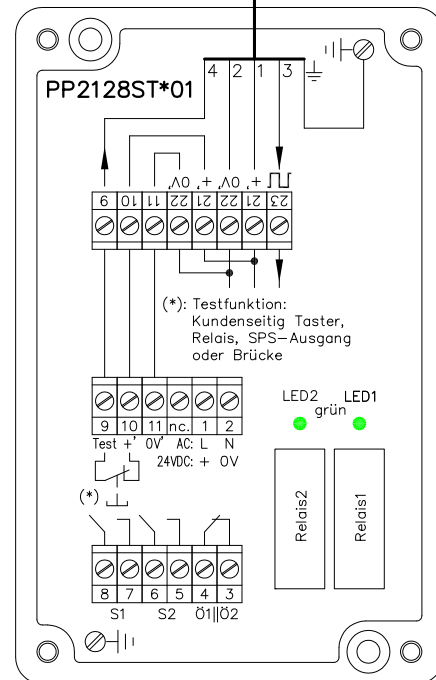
PP2128ST*01

4 2 1 3

9 10 11 22 21 22 21 23

0V + 0V +

(*): Testfunktion:
Kundenseitig Taster,
Relais, SPS–Ausgang
oder Brücke

9 10 11 nc. 1 2
Test + 0V AC: L N
24VDC: + 0V

(*)

LED2 LED1
grün

Relais2 Relais1

8 7 6 5 4 3
S1 S2 Ö1||Ö2